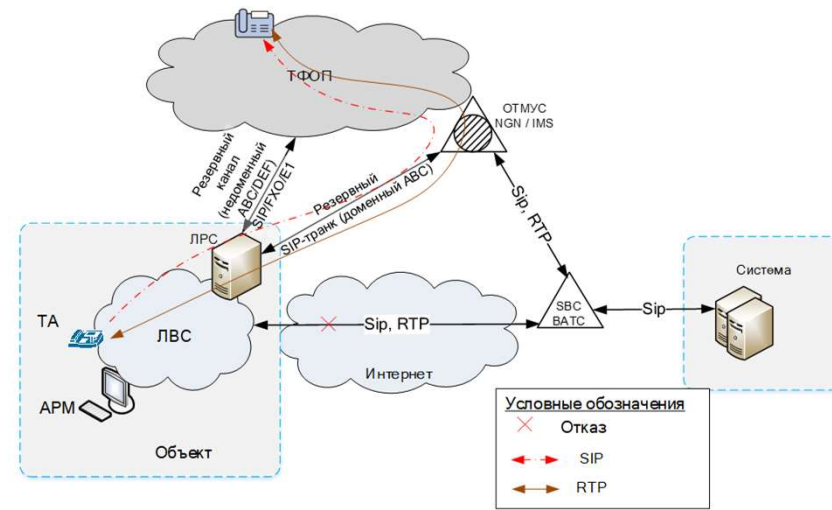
ТФОП

ОТМУС
NGN / IMS

Резервный канал (недоменный ABC/DEF) SIP/FXO/E1

Резервный SIP-транк (доменный ABC)

Sip, RTP

ЛРС

ТА

ЛВС

Sip, RTP

SBC
ВАТС

Sip

Система

Интернет

АРМ

Объект

Условные обозначения
Отказ
SIP
RTP